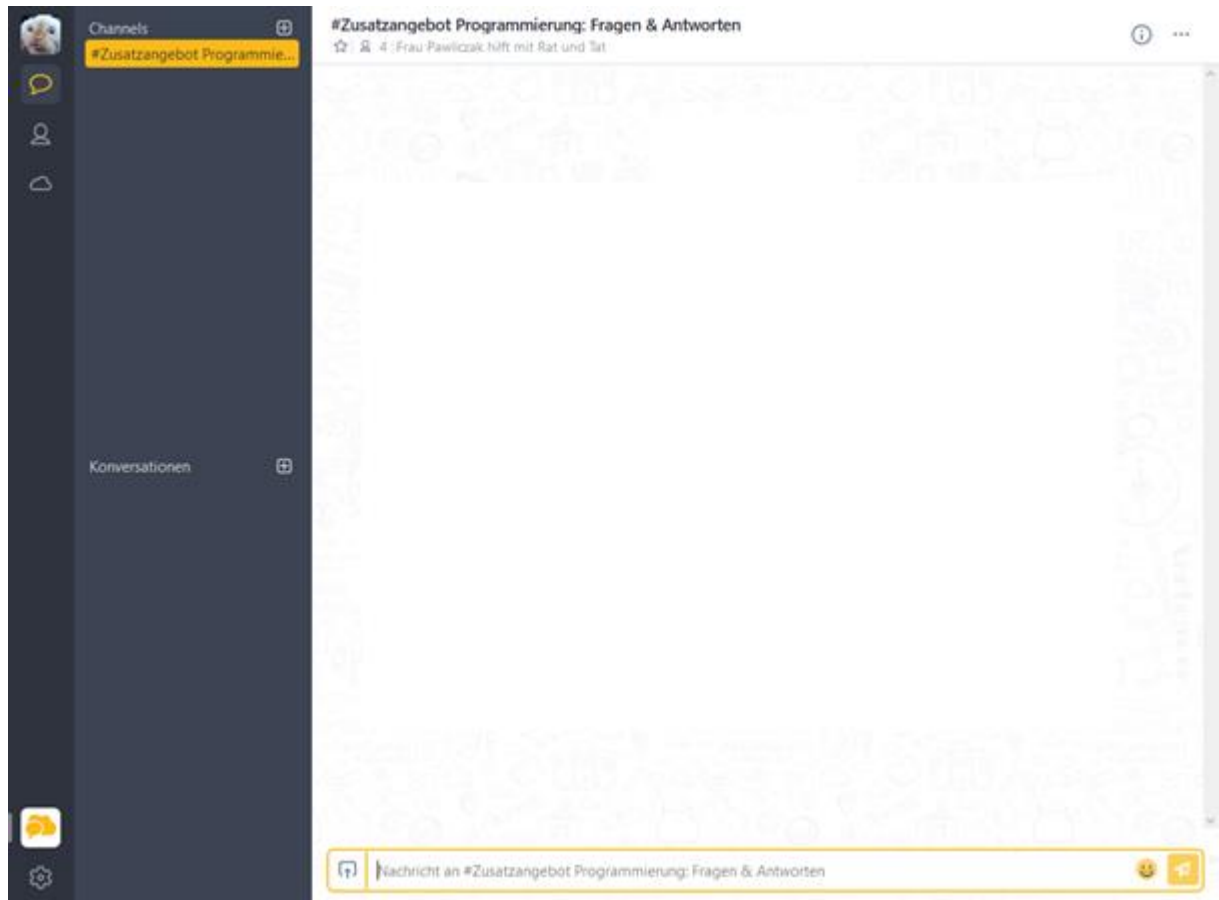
Channels

#Zusatzangebot Programmie...

Konversationen

#Zusatzangebot Programmierung: Fragen & Antworten

4 Frau Pawliczak hilft mit Rat und Tat

Nachricht an #Zusatzangebot Programmierung: Fragen & Antworten